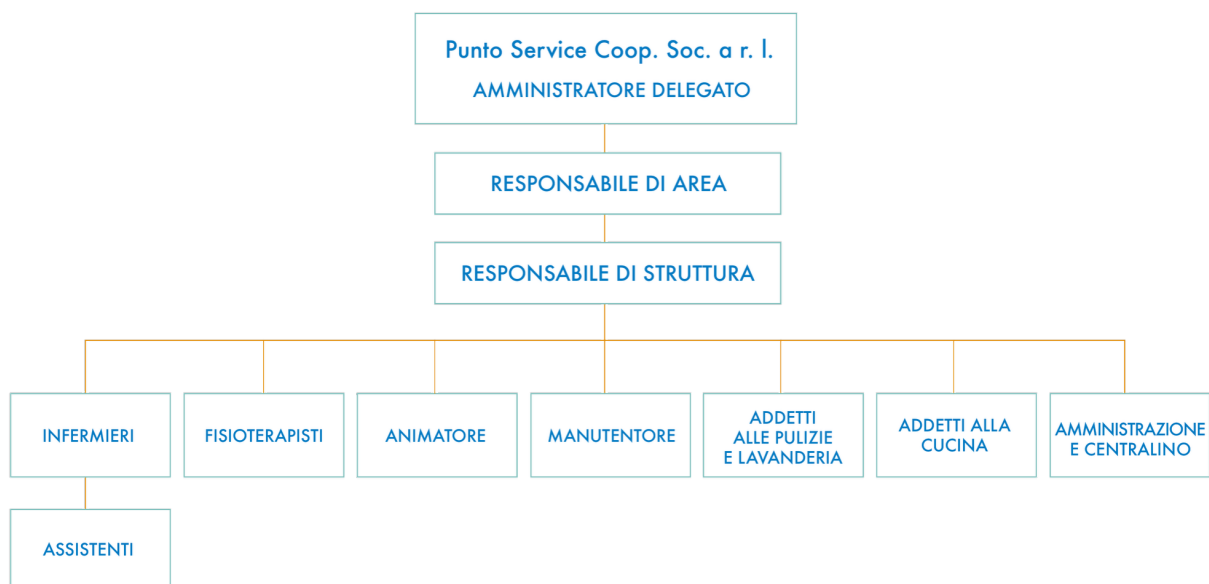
Punto Service Coop. Soc. a r. l.
AMMINISTRATORE DELEGATO

RESPONSABILE DI AREA

RESPONSABILE DI STRUTTURA

INFERMIERI

FISIOTERAPISTI

ANIMATORE

MANUTENTORE

ADDETTI ALLE PULIZIE E LAVANDERIA

ADDETTI ALLA CUCINA

AMMINISTRAZIONE E CENTRALINO

ASSISTENTI